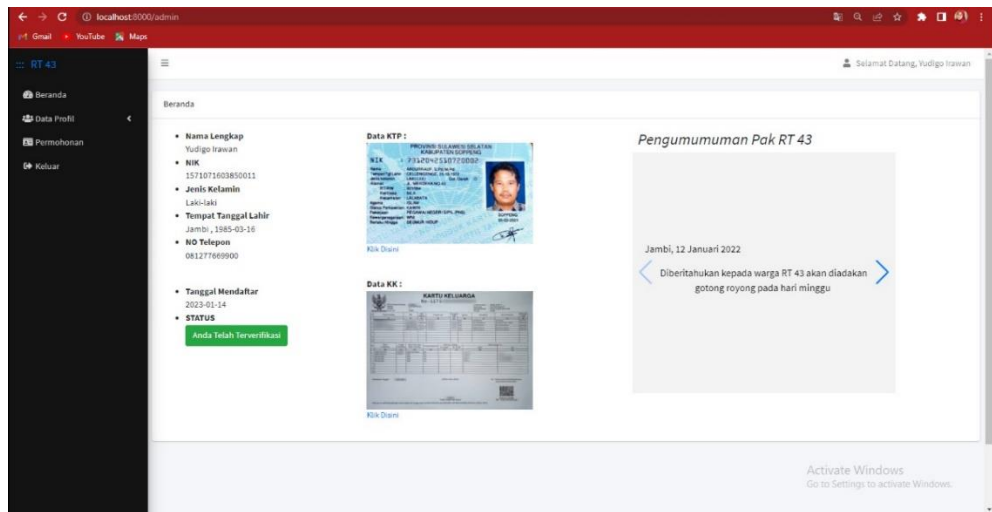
localhost:8000/admin

Gmail YouTube Maps

RT 43

Beranda
Data Profil
Permohonan
Keluar

Selamat Datang, Yudigo Irawan

Beranda

- Nama Lengkap
Yudigo Irawan
- NIK
1571071603850011
- Jenis Kelamin
Laki-laki
- Tempat Tanggal Lahir
Jambi , 1985-03-16
- NO Telepon
081277669900

- Tanggal Mendaftar
2023-01-14
- STATUS

Anda Telah Terverifikasi

Data KTP :

PROVINSI SULAWESI SELATAN
KABUPATEN SOPPENG
NIK : 7312042508720002

Klik Disini

Data KK :

KARTU KELUARGA

Klik Disini

Pengumumuman Pak RT 43

Jambi, 12 Januari 2022

Diberitahukan kepada warga RT 43 akan diadakan gotong royong pada hari minggu

Activate Windows
Go to Settings to activate Windows.